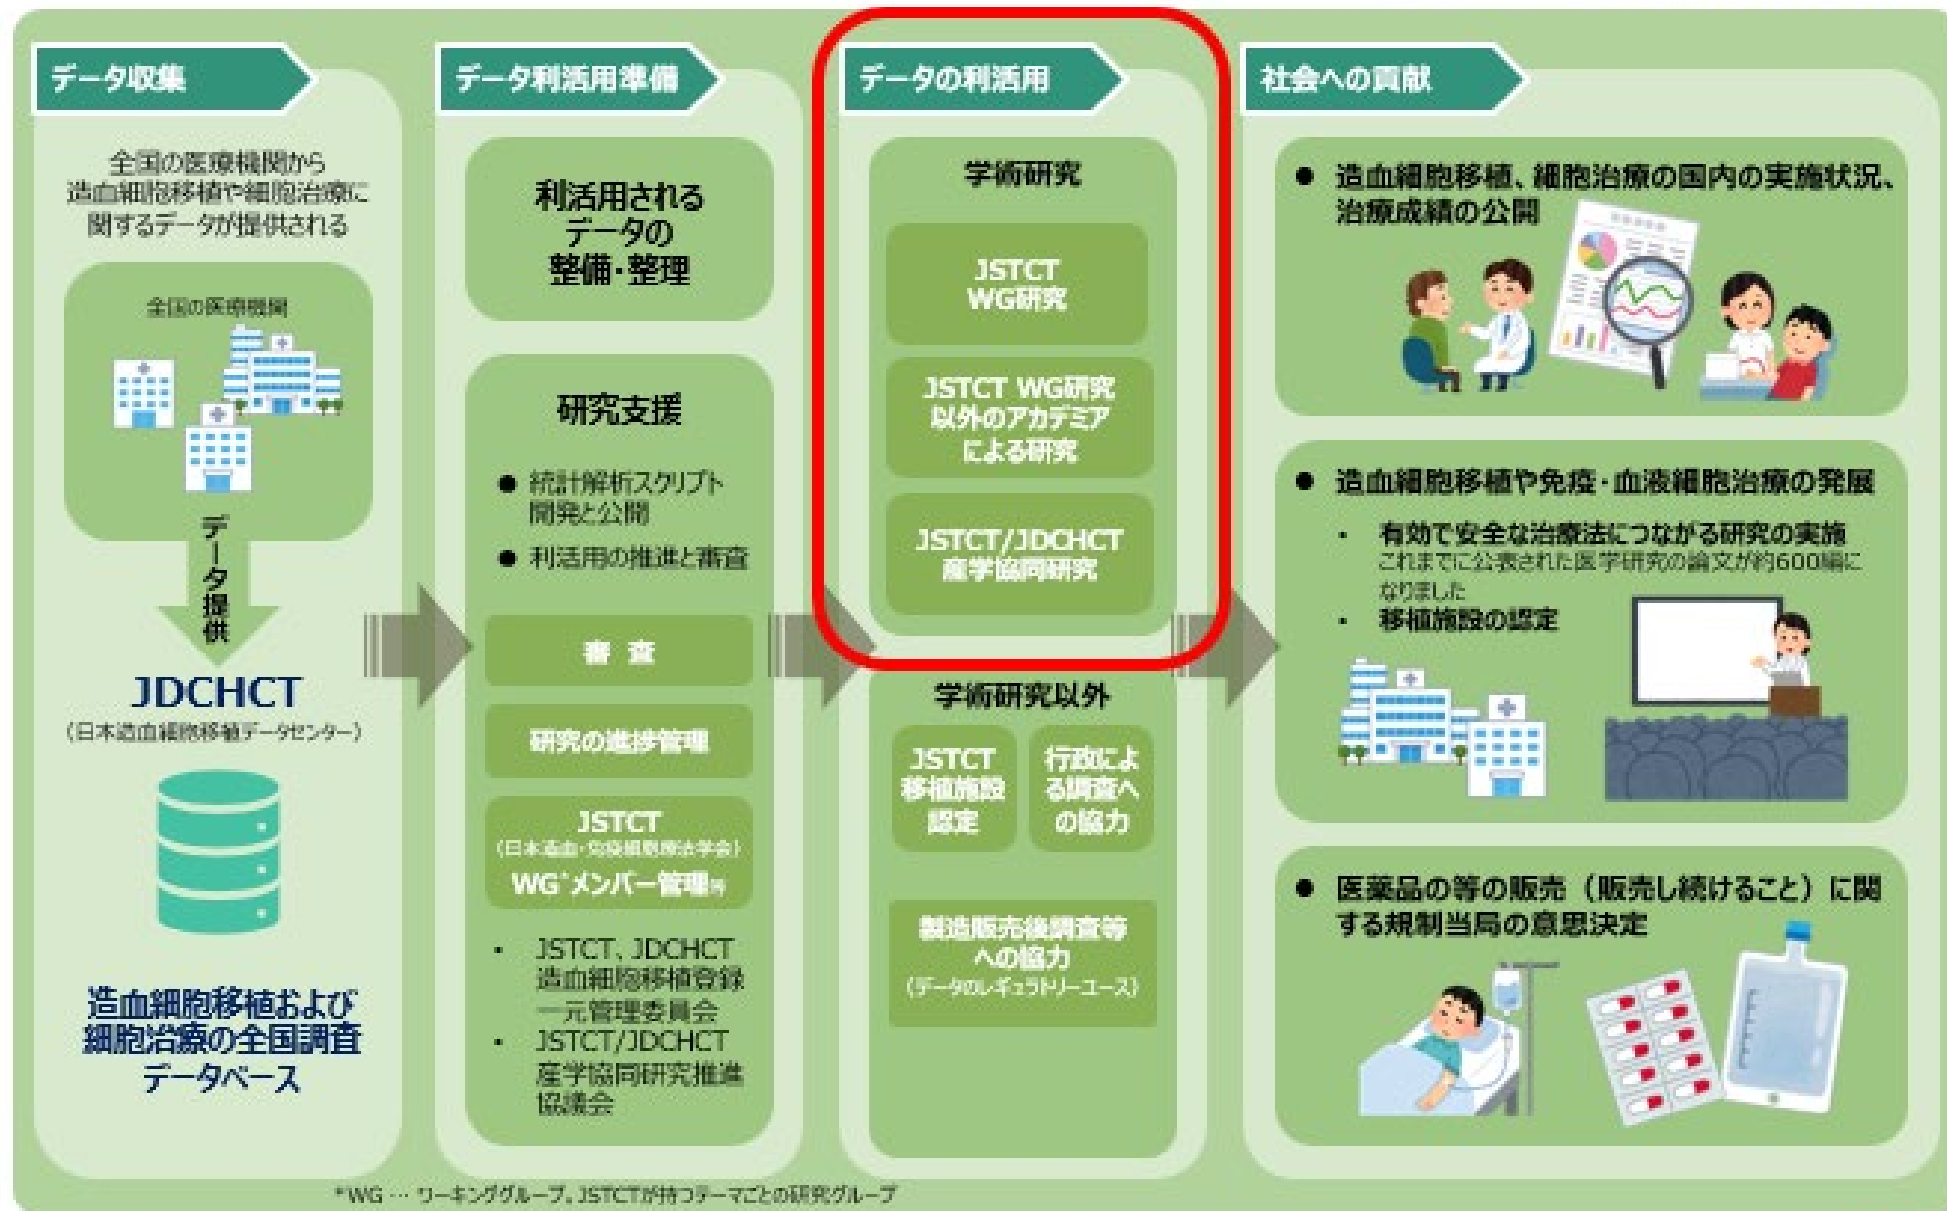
データ収集

全国の医療機関から造血細胞移植や細胞治療に関するデータが提供される

全国の医療機関

データ提供

JDCHCT
(日本造血細胞移植データセンター)

造血細胞移植および細胞治療の全国調査データベース

データ利活用準備

利活用されるデータの整備・整理

研究支援

● 統計解析スクリプト開発と公開
● 利活用の推進と審査

審 査

研究の進捗管理

JSTCT
(日本造血・免疫細胞療法学会)
WG*メンバー管理等

・ JSTCT、JDCHCT造血細胞移植登録一元管理委員会
・ JSTCT/JDCHCT産学協同研究推進協議会

データの利活用

学術研究

JSTCT WG研究

JSTCT WG研究以外のアカデミアによる研究

JSTCT/JDCHCT産学協同研究

学術研究以外

JSTCT移植施設認定

行政による調査への協力

製造販売後調査等への協力
(データのレギュラトリーユース)

社会への貢献

● 造血細胞移植、細胞治療の国内の実施状況、治療成績の公開

● 造血細胞移植や免疫・血液細胞治療の発展
・ 有効で安全な治療法につながる研究の実施
これまでに公表された医学研究の論文が約600編になりました
・ 移植施設の認定

● 医薬品の等の販売（販売し続けること）に関する規制当局の意思決定

*WG … ワーキンググループ。JSTCTが持つテーマごとの研究グループ